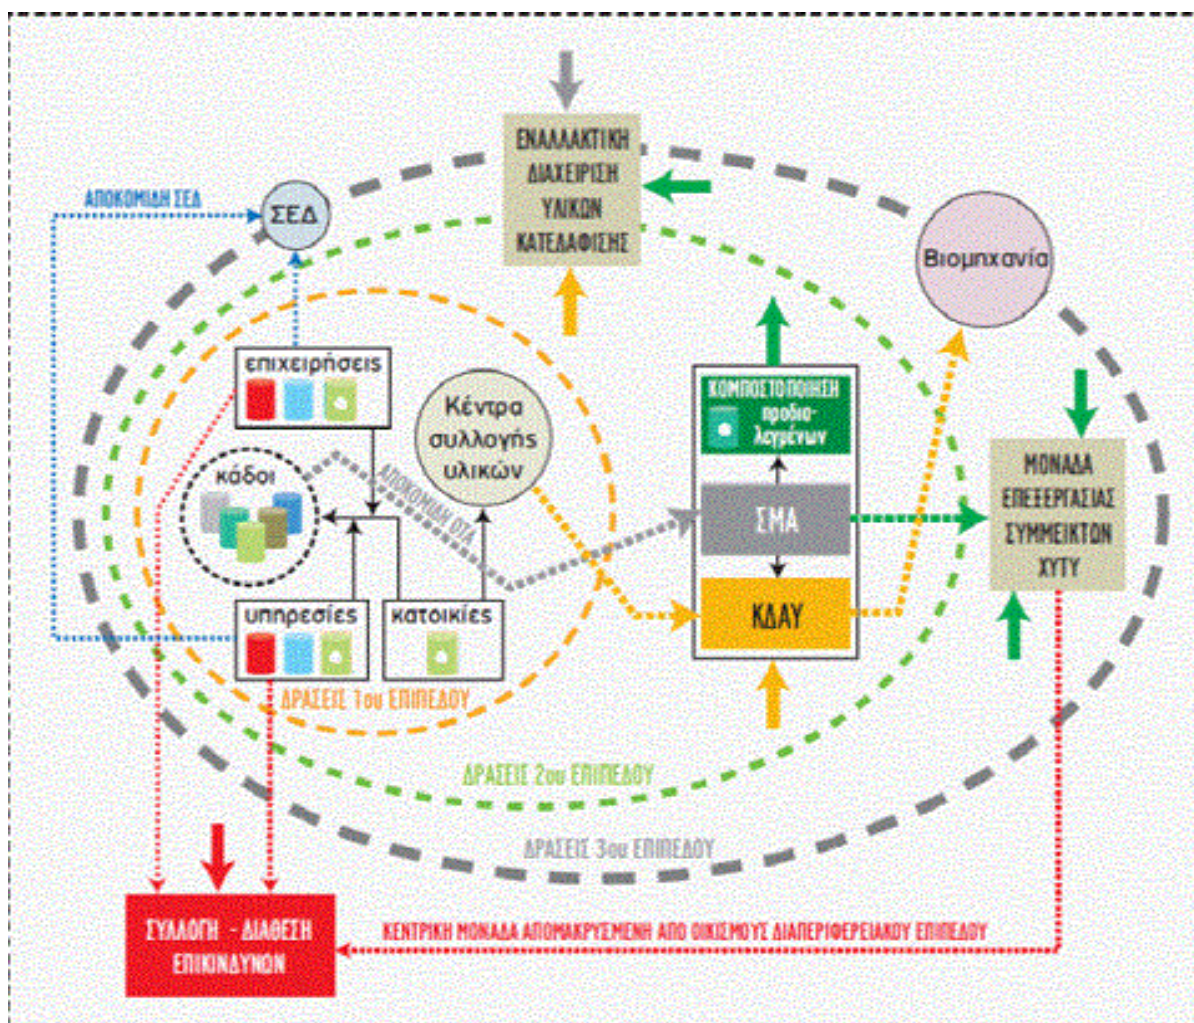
ΕΝΑΛΛΑΚΤΙΚΗ ΔΙΑΧΕΙΡΙΣΗ ΥΛΙΚΩΝ ΚΑΤΕΔΑΦΙΣΗΣ

ΑΠΟΚΟΜΙΔΗ ΣΕΔ

ΣΕΔ

Βιομηχανία

επιχειρήσεις

Κέντρα συλλογής υλικών

κάδοι

ΑΠΟΚΟΜΙΔΗ ΟΤΑ

ΚΟΜΠΟΣΤΟΠΟΙΗΣΗ προδιαλεγμένων

ΣΜΑ

ΜΟΝΑΔΑ ΕΠΕΞΕΡΓΑΣΙΑΣ ΣΥΜΜΕΙΚΤΩΝ ΧΥΤΥ

υπηρεσίες

κατοικίες

ΚΔΑΥ

ΔΡΑΣΕΙΣ 1ου ΕΠΙΠΕΔΟΥ

ΔΡΑΣΕΙΣ 2ου ΕΠΙΠΕΔΟΥ

ΔΡΑΣΕΙΣ 3ου ΕΠΙΠΕΔΟΥ

ΣΥΛΛΟΓΗ - ΔΙΑΘΕΣΗ ΕΠΙΚΙΝΔΥΝΩΝ

ΚΕΝΤΡΙΚΗ ΜΟΝΑΔΑ ΑΠΟΜΑΚΡΥΣΜΕΝΗ ΑΠΟ ΟΙΚΙΣΜΟΥΣ ΔΙΑΠΕΡΙΦΕΡΕΙΑΚΟΥ ΕΠΙΠΕΔΟΥ